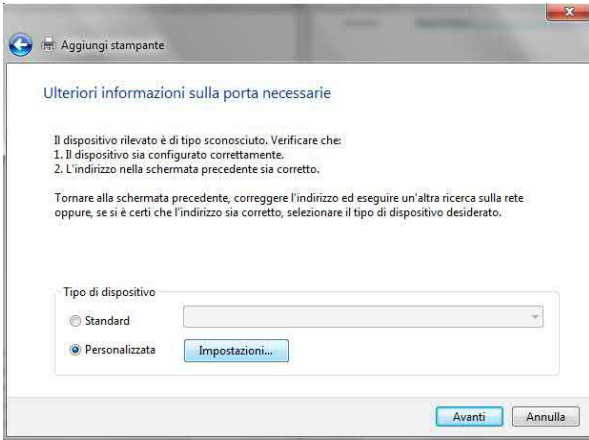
Aggiungi stampante

Ulteriori informazioni sulla porta necessarie

Il dispositivo rilevato è di tipo sconosciuto. Verificare che:
1. Il dispositivo sia configurato correttamente.
2. L'indirizzo nella schermata precedente sia corretto.

Tornare alla schermata precedente, correggere l'indirizzo ed eseguire un'altra ricerca sulla rete oppure, se si è certi che l'indirizzo sia corretto, selezionare il tipo di dispositivo desiderato.

Tipo di dispositivo
Standard
Personalizzata
Impostazioni...

Avanti
Annulla